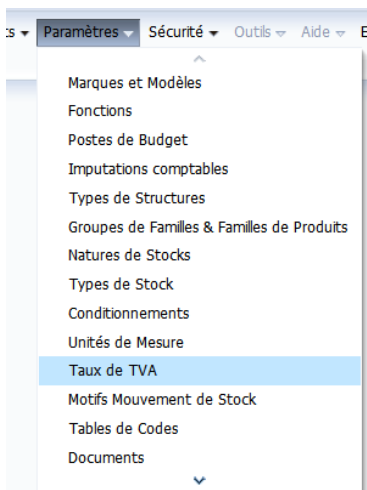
ts ▾ Paramètres ▾ Sécurité ▾ Outils ▾ Aide ▾ E

Marques et Modèles
Fonctions
Postes de Budget
Imputations comptables
Types de Structures
Groupes de Familles & Familles de Produits
Natures de Stocks
Types de Stock
Conditionnements
Unités de Mesure
Taux de TVA
Motifs Mouvement de Stock
Tables de Codes
Documents